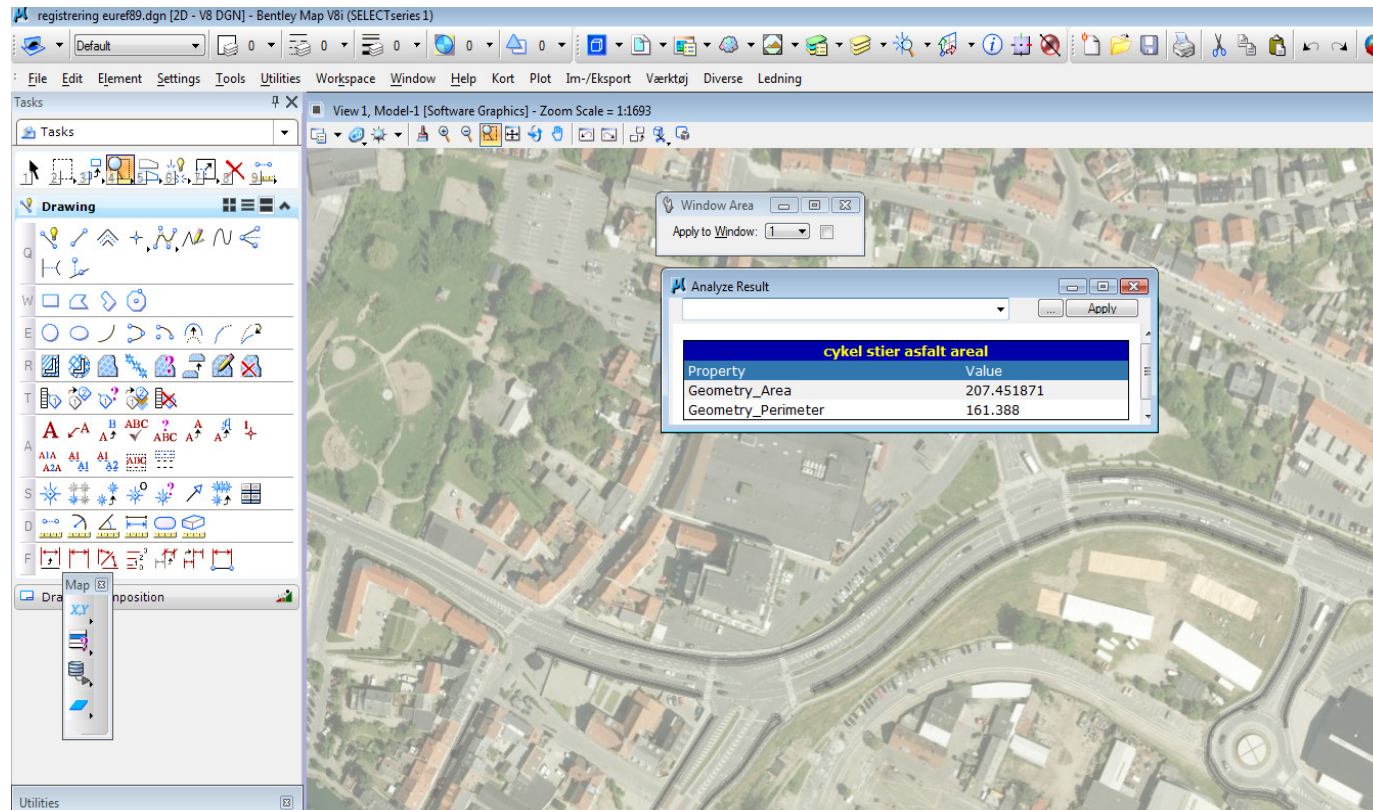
registrering euref89.dgn [2D - V8 DGN] - Bentley Map V8i (SELECTseries 1)

Default 0 0 0 0 0

File Edit Element Settings Tools Utilities Workspace Window Help Kort Plot Im-/Eksport Værktøj Diverse Ledning

Tasks

Tasks

1 2 3 4 5 6 7 8 9

Drawing

Q

W

E

R

T

A

S

D

F

Map

Dra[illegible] nposition

Utilities

View 1, Model-1 [Software Graphics] - Zoom Scale = 1:1693

Window Area

Apply to Window: 1

Analyze Result

Apply

cykel stier asfalt areal

| Property | Value |
|---|---|
| Geometry_Area | 207.451871 |
| Geometry_Perimeter | 161.388 |